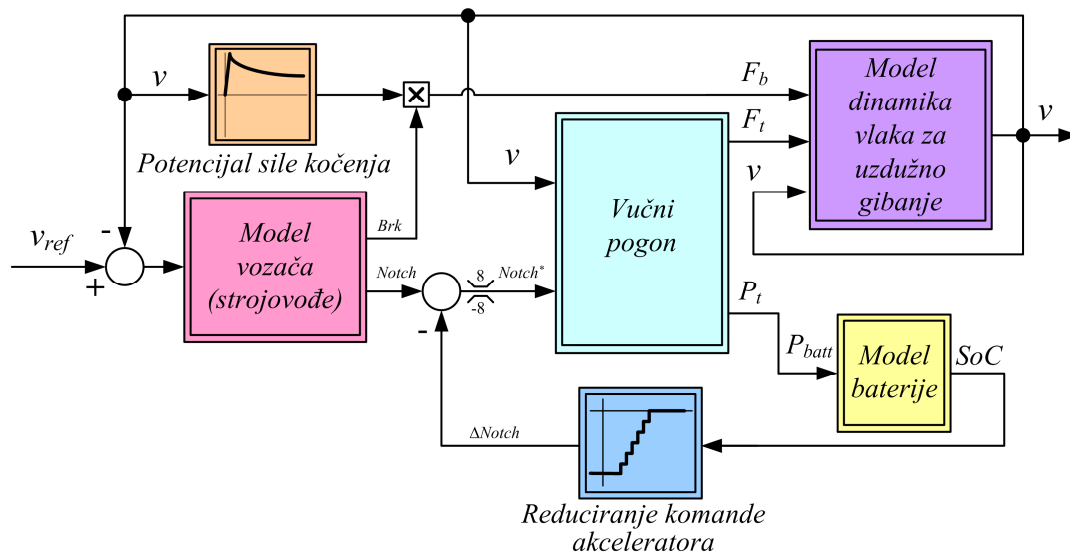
$v$

Potencijal sile kočenja

$F_b$

Model dinamika vlaka za uzdužno gibanje

$v$

$F_t$

$v$

$v$

$v_{ref}$

-

+

Model vozača (strojovođe)

Brk

Notch

8

-8

$Notch^*$

Vučni pogon

-

$P_t$

$P_{batt}$

Model baterije

SoC

$\Delta Notch$

Reduciranje komande akceleratora